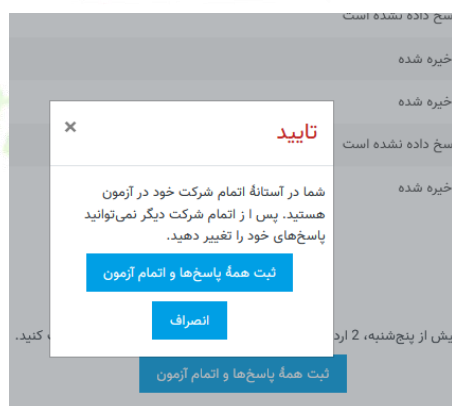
سخ داده نشده است
خیره شده
خیره شده
سخ داده نشده است
خیره شده

تایید
×

شما در آستانهٔ اتمام شرکت خود در آزمون هستید. پس ا ز اتمام شرکت دیگر نمی‌توانید پاسخ‌های خود را تغییر دهید.

ثبت همهٔ پاسخ‌ها و اتمام آزمون

انصراف

یش از پنج‌شنبه، 2 ارد
ه کنید.

ثبت همهٔ پاسخ‌ها و اتمام آزمون